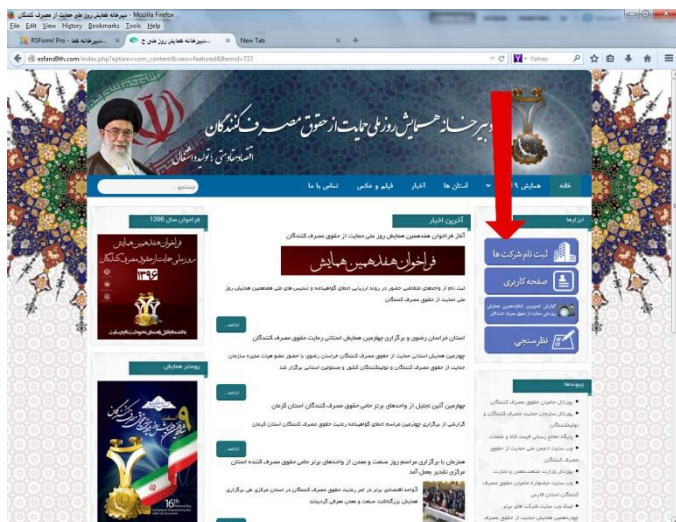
دبیرخانه همایش روز ملی حمایت از حقوق مصرف کنندگان - Mozilla Firefox
File Edit View History Bookmarks Tools Help
RSForm! Pro - ... × دبیرخانه همایش روز ملی ح... × New Tab × +
esfand8th.com/index.php?option=com_content&view=featured&Itemid=733
Yahoo

دبیرخانه همایش روز ملی حمایت از حقوق مصرف کنندگان

خانه | همایش ۱۹ | استان ها | اخبار | فیلم و عکس | تماس با ما
جستجو...

ابزارها
ثبت نام شرکت ها
صفحه کاربری
گزارش تصویری ششمین همایش روز ملی حمایت از حقوق مصرف کنندگان
نظرسنجی

آخرین اخبار
آغاز فراخوان هفدهمین همایش روز ملی حمایت از حقوق مصرف کنندگان
فراخوان هفدهمین همایش
ثبت نام از واحدهای متقاضی حضور در روند ارزیابی اعطای گواهینامه و تندیس های ملی هفدهمین همایش روز ملی حمایت از حقوق مصرف کنندگان
ادامه...

استان خراسان رضوی و برگزاری چهارمین همایش استانی رعایت حقوق مصرف کنندگان
چهارمین همایش استانی حمایت از حقوق مصرف کنندگان خراسان رضوی با حضور عضو هیات مدیره سازمان حمایت از حقوق مصرف کنندگان و تولیدکنندگان کشور و مسئولین استانی برگزار شد
ادامه...

چهارمین آئین تجلیل از واحدهای برتر حامی حقوق مصرف کنندگان استان کرمان
گزارشی از برگزاری چهارمین مراسم اعطای گواهینامه رعایت حقوق مصرف کنندگان استان کرمان
ادامه...

همزمان با برگزاری مراسم روز صنعت و معدن از واحدهای برتر حامی حقوق مصرف کننده استان مرکزی تقدیر بعمل آمد
۷واحد اقتصادی برتر در امر رعایت حقوق مصرف کنندگان در استان مرکزی طی برگزاری همایش بزرگداشت صنعت و معدن معرفی گردیدند

فراخوان سال 1396
فراخوان هفدهمین همایش روز ملی حمایت از حقوق مصرف کنندگان
۱۳۹۶

پوستر همایش
16th

پیوندها
پورتال حامیان حقوق مصرف کنندگان
پورتال سازمان حمایت مصرف کنندگان و تولیدکنندگان
پایگاه اطلاع رسانی قیمت کالا و خدمات
وب سایت انجمن ملی حمایت از حقوق مصرف کنندگان
پورتال وزارت صنعت، معدن و تجارت
وب سایت جشنواره حامیان حقوق مصرف کنندگان استان فارس
لینک وب سایت شرکت های برتر چهارمین همایش حمایت از حقوق مصرف